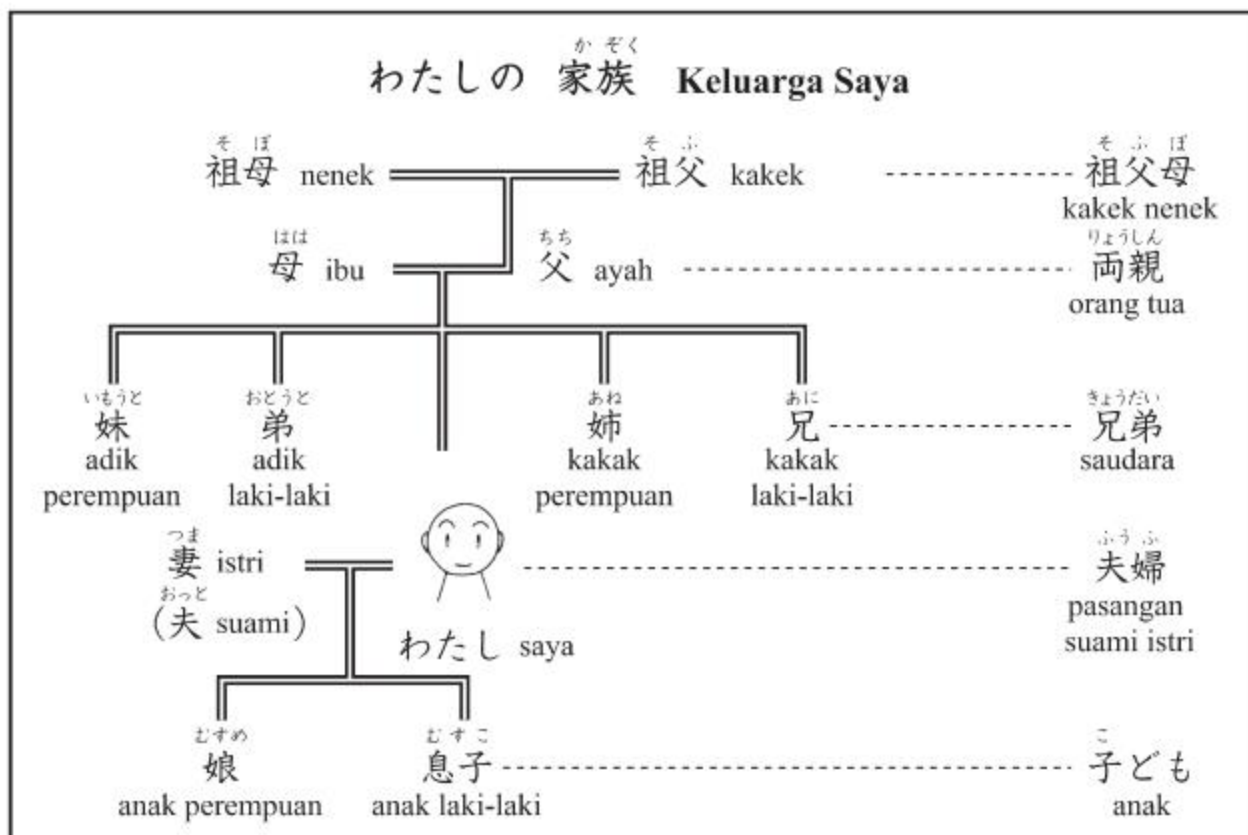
かぞく
わたしの 家族 Keluarga Saya

そぼ
祖母 nenek

そふ
祖父 kakek

そふぼ
祖父母
kakek nenek

はは
母 ibu

ちち
父 ayah

りょうしん
両親
orang tua

いもうと
妹
adik perempuan

おとうと
弟
adik laki-laki

あね
姉
kakak perempuan

あに
兄
kakak laki-laki

きょうだい
兄弟
saudara

つま
妻 istri
おっと
（夫 suami）

わたし saya

ふうふ
夫婦
pasangan suami istri

むすめ
娘
anak perempuan

むすこ
息子
anak laki-laki

こ
子ども
anak